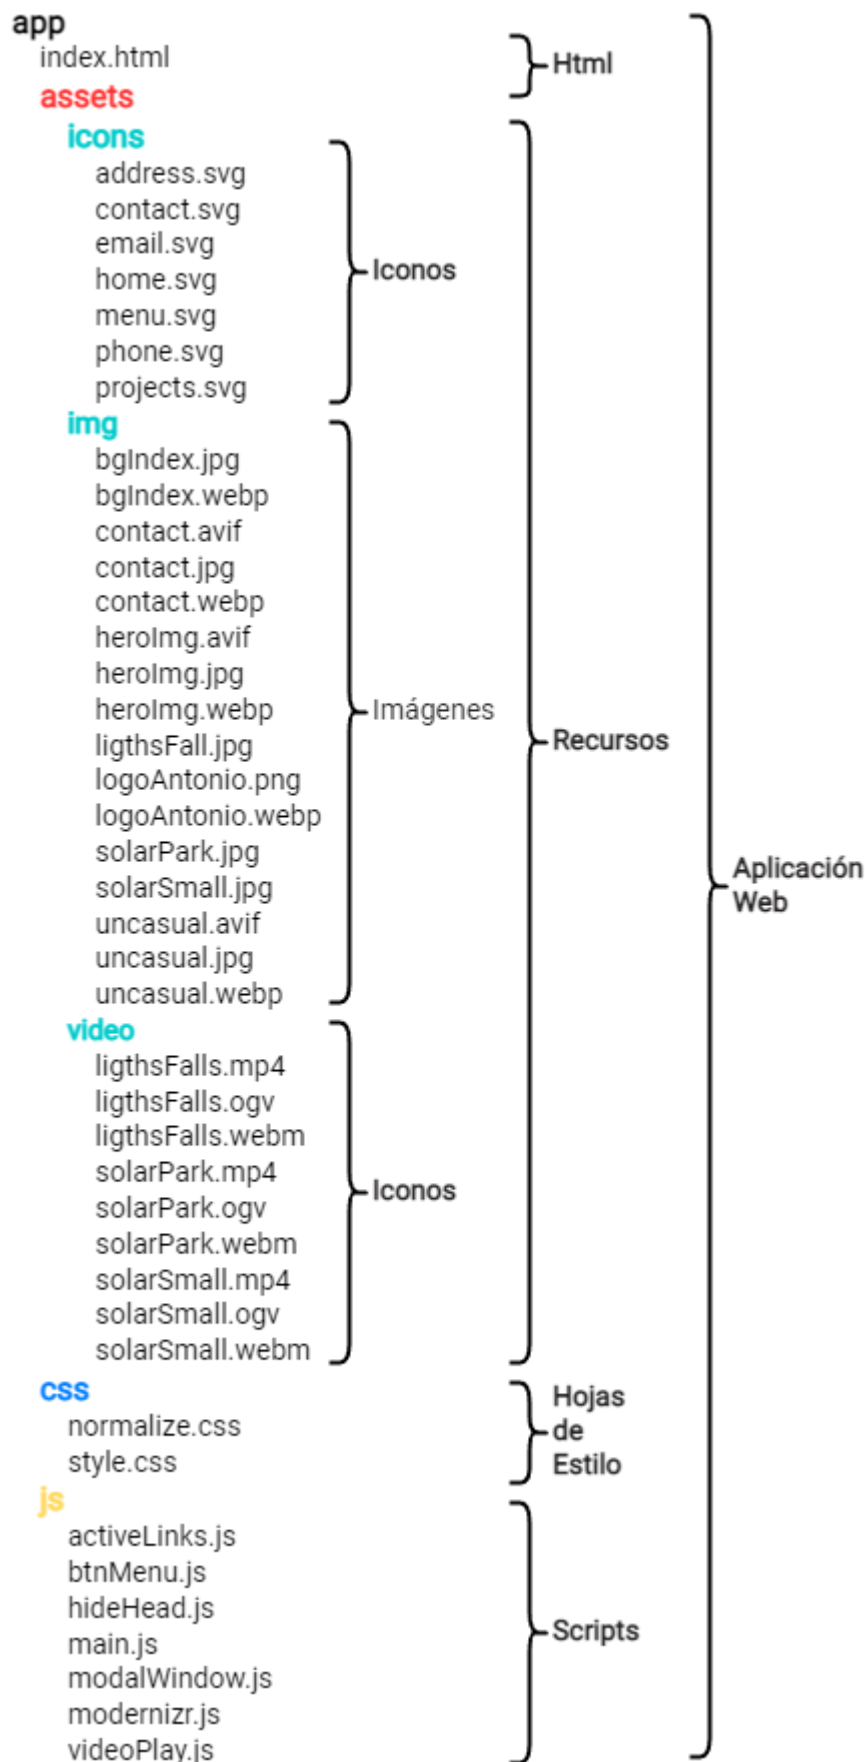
app
index.html
assets
icons
address.svg
contact.svg
email.svg
home.svg
menu.svg
phone.svg
projects.svg
img
bgIndex.jpg
bgIndex.webp
contact.avif
contact.jpg
contact.webp
heroImg.avif
heroImg.jpg
heroImg.webp
ligthsFall.jpg
logoAntonio.png
logoAntonio.webp
solarPark.jpg
solarSmall.jpg
uncasual.avif
uncasual.jpg
uncasual.webp
video
ligthsFalls.mp4
ligthsFalls.ogv
ligthsFalls.webm
solarPark.mp4
solarPark.ogv
solarPark.webm
solarSmall.mp4
solarSmall.ogv
solarSmall.webm
css
normalize.css
style.css
js
activeLinks.js
btnMenu.js
hideHead.js
main.js
modalWindow.js
modernizr.js
videoPlay.js

Html
Iconos
Imágenes
Iconos
Recursos
Hojas de Estilo
Scripts
Aplicación Web